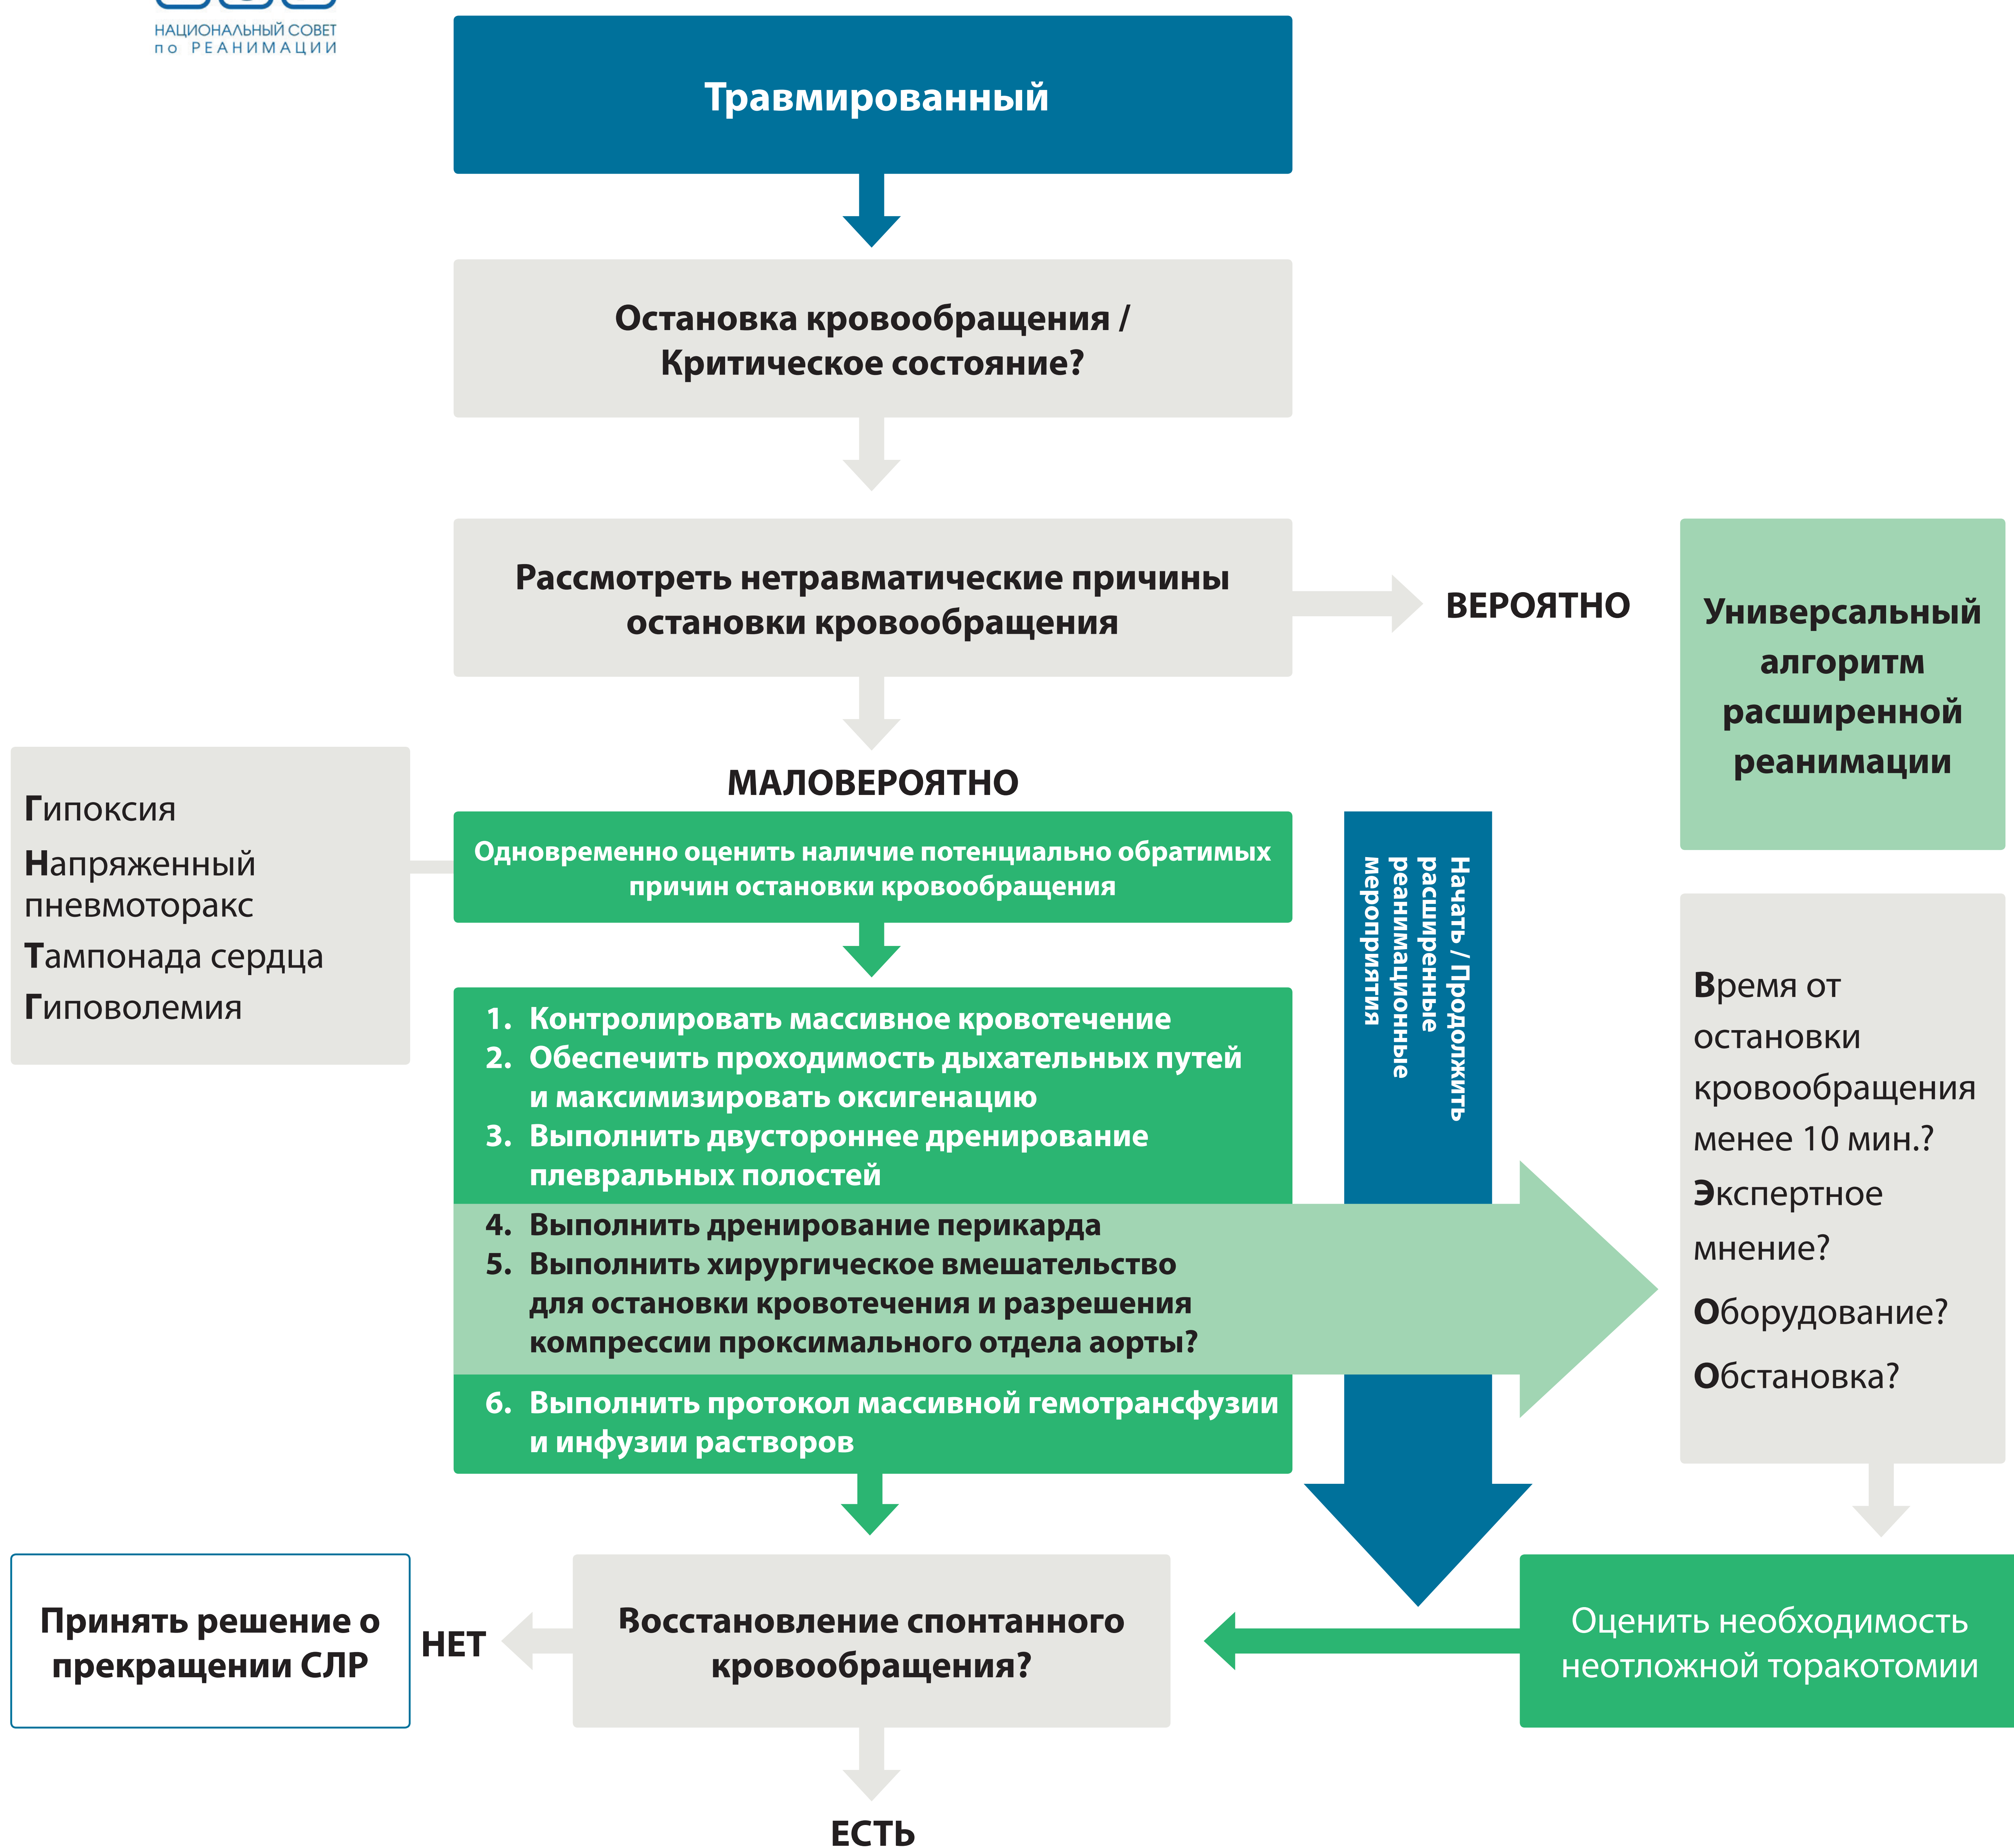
НАЦИОНАЛЬНЫЙ СОВЕТ по РЕАНИМАЦИИ

Травмированный

Остановка кровообращения / Критическое состояние?

Рассмотреть нетравматические причины остановки кровообращения

ВЕРОЯТНО

Универсальный алгоритм расширенной реанимации

МАЛОВЕРОЯТНО

Гипоксия
Напряженный пневмоторакс
Тампонада сердца
Гиповолемия

Одновременно оценить наличие потенциально обратимых причин остановки кровообращения

Начать / Продолжить расширенные реанимационные мероприятия

1. Контролировать массивное кровотечение
2. Обеспечить проходимость дыхательных путей и максимизировать оксигенацию
3. Выполнить двустороннее дренирование плевральных полостей
4. Выполнить дренирование перикарда
5. Выполнить хирургическое вмешательство для остановки кровотечения и разрешения компрессии проксимального отдела аорты?
6. Выполнить протокол массивной гемотрансфузии и инфузии растворов

Время от остановки кровообращения менее 10 мин.?
Экспертное мнение?
Оборудование?
Обстановка?

Принять решение о прекращении СЛР

НЕТ

Восстановление спонтанного кровообращения?

Оценить необходимость неотложной торакотомии

ЕСТЬ